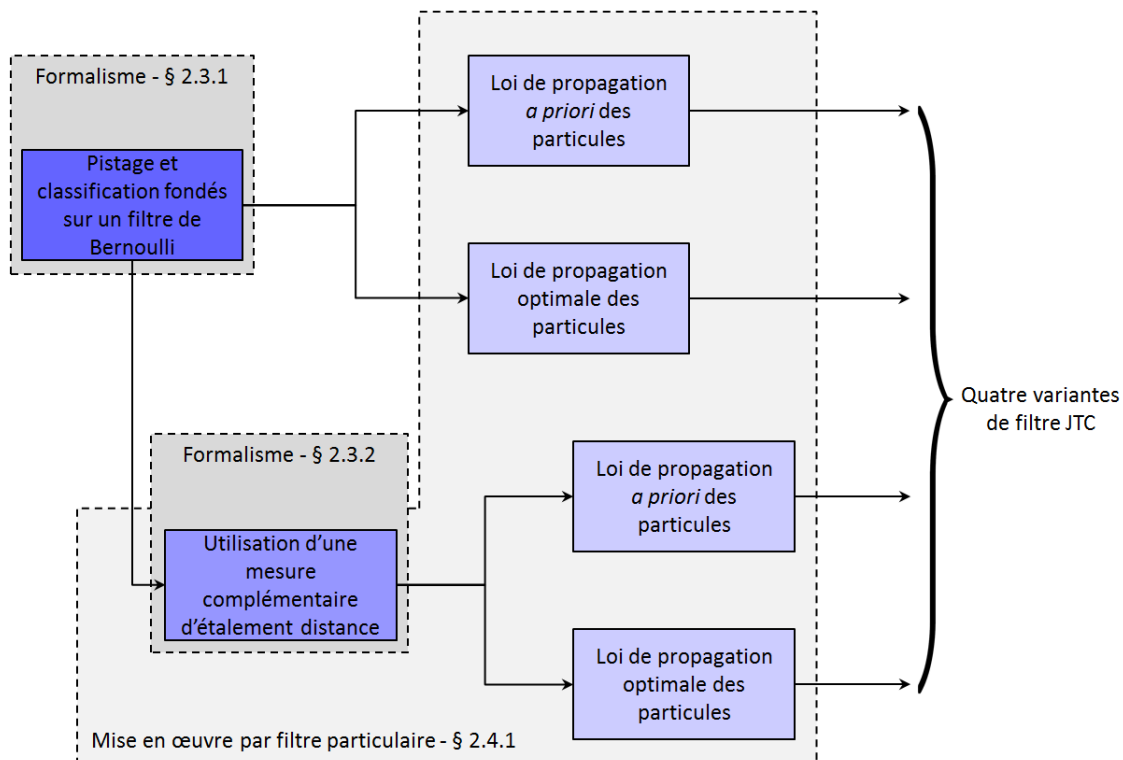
Formalisme - § 2.3.1

Pistage et classification fondés sur un filtre de Bernoulli

Loi de propagation *a priori* des particules

Loi de propagation optimale des particules

Formalisme - § 2.3.2

Utilisation d'une mesure complémentaire d'étalement distance

Loi de propagation *a priori* des particules

Loi de propagation optimale des particules

Quatre variantes de filtre JTC

Mise en œuvre par filtre particulaire - § 2.4.1